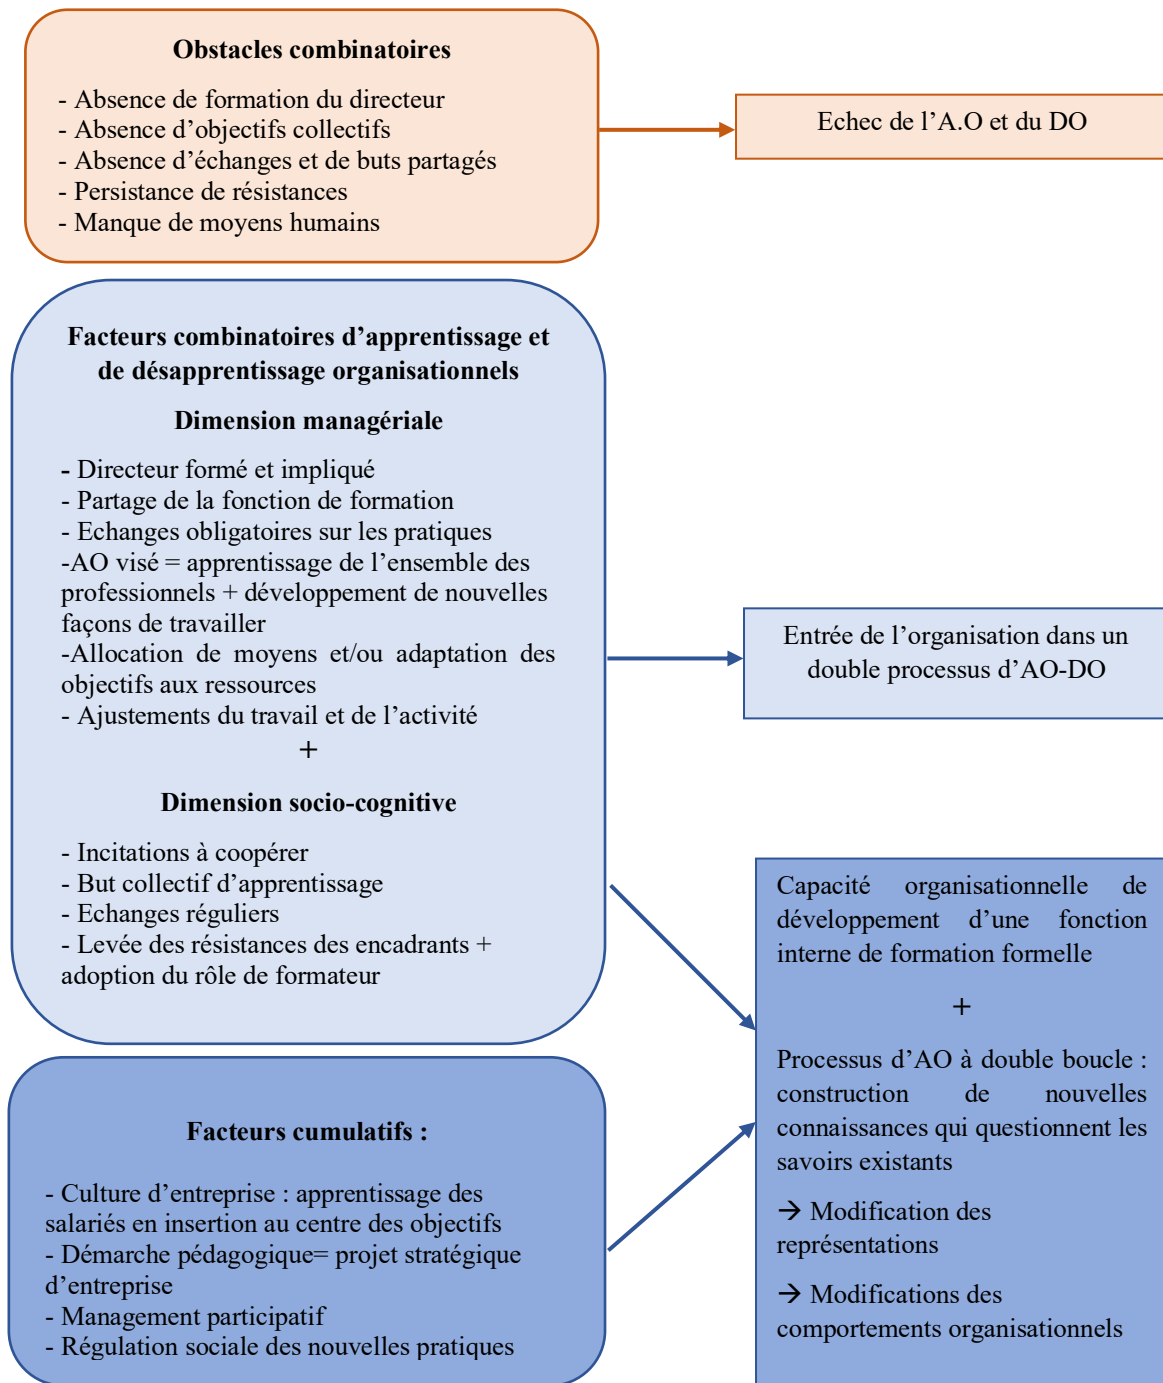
**Obstacles combinatoires**

- Absence de formation du directeur
- Absence d'objectifs collectifs
- Absence d'échanges et de buts partagés
- Persistance de résistances
- Manque de moyens humains

Echec de l'A.O et du DO

**Facteurs combinatoires d'apprentissage et de désapprentissage organisationnels**

**Dimension managériale**

- Directeur formé et impliqué
- Partage de la fonction de formation
- Echanges obligatoires sur les pratiques
-AO visé = apprentissage de l'ensemble des professionnels + développement de nouvelles façons de travailler
-Allocation de moyens et/ou adaptation des objectifs aux ressources
- Ajustements du travail et de l'activité

+

**Dimension socio-cognitive**

- Incitations à coopérer
- But collectif d'apprentissage
- Echanges réguliers
- Levée des résistances des encadrants + adoption du rôle de formateur

Entrée de l'organisation dans un double processus d'AO-DO

**Facteurs cumulatifs :**

- Culture d'entreprise : apprentissage des salariés en insertion au centre des objectifs
- Démarche pédagogique= projet stratégique d'entreprise
- Management participatif
- Régulation sociale des nouvelles pratiques

Capacité organisationnelle de développement d'une fonction interne de formation formelle

+

Processus d'AO à double boucle : construction de nouvelles connaissances qui questionnent les savoirs existants

→ Modification des représentations

→ Modifications des comportements organisationnels